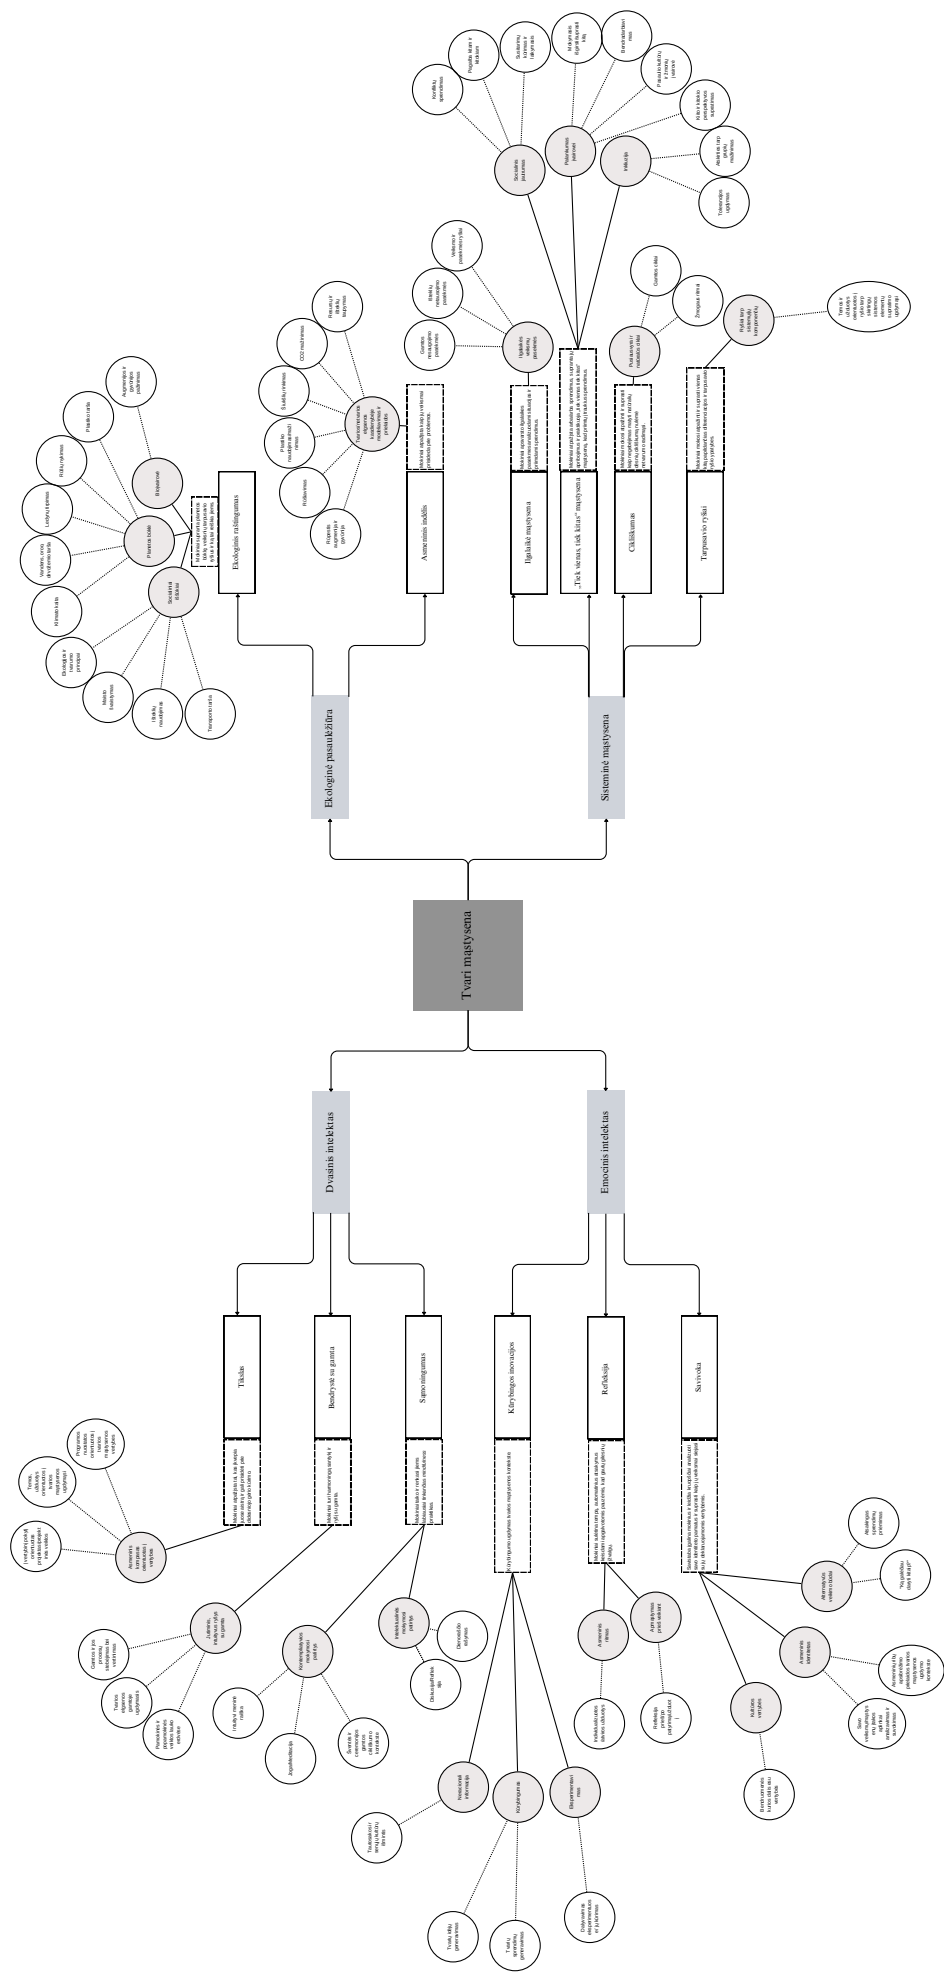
Tvari mąstysena

Ekologinė pasaulėžiūra

Sisteminė mąstysena

Dvasinis intelektas

Emocinis intelektas

Ekologinis raštingumas

Asmeninis indėlis

Ilgalaikė mąstysena

„Tiek vienas, tiek kitas" mąstysena

Cikliškumas

Tarpusavio ryšiai

Tikslas

Bendrystė su gamta

Sąmoningumas

Kūrybingos inovacijos

Refleksija

Savivoka

Planetos ribos

Socialiniai tikslai

Biologinė įvairovė

Klimato kaita

Transporto taršos

Socialiniai pokyčiai

Asmeninis atskaitomybė

Sąmoningumas

Kontempliatyvios praktikos

Intelektualinės praktikos

Inovatyvūs sprendimai

Asmeninis ritmas

Asmeninis kelias

Kultūrinės vertybės

Ilgalaikės svarbos pasekmės

Ciklinių procesų stebėjimas

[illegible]